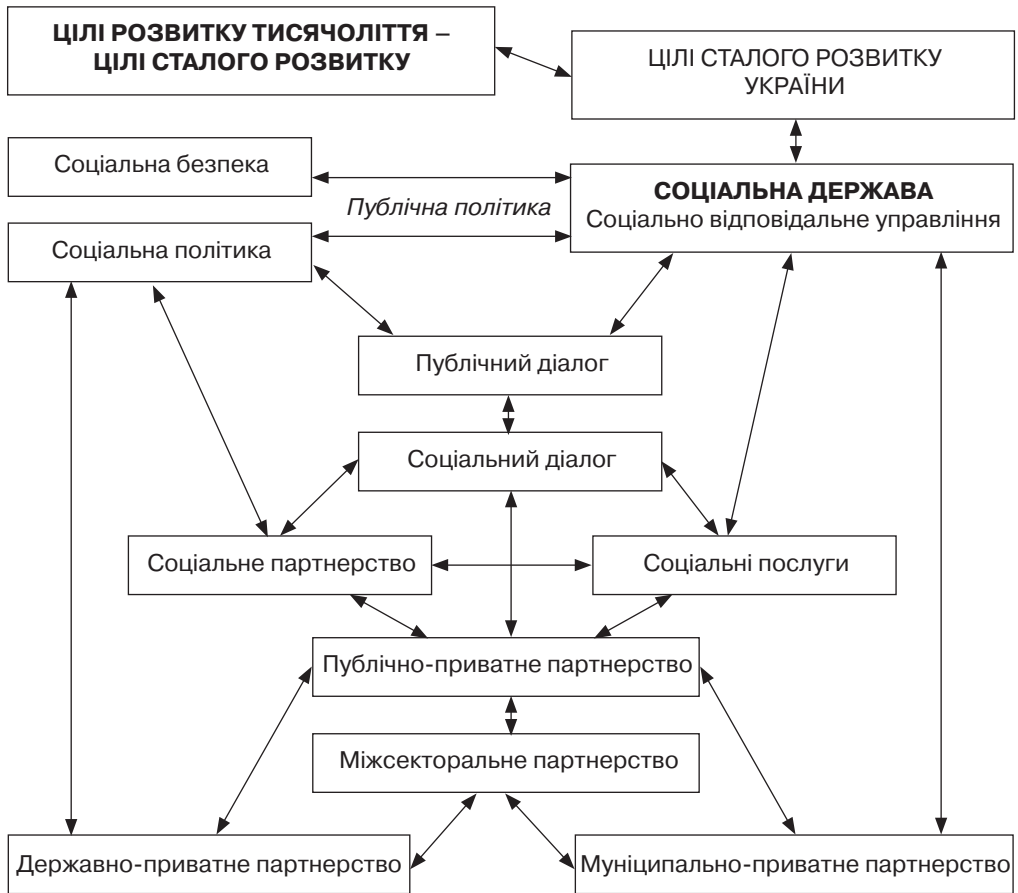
ЦІЛІ РОЗВИТКУ ТИСЯЧОЛІТТЯ – ЦІЛІ СТАЛОГО РОЗВИТКУ

ЦІЛІ СТАЛОГО РОЗВИТКУ УКРАЇНИ

Соціальна безпека

СОЦІАЛЬНА ДЕРЖАВА
Соціально відповідальне управління

Публічна політика

Соціальна політика

Публічний діалог

Соціальний діалог

Соціальне партнерство

Соціальні послуги

Публічно-приватне партнерство

Міжсекторальне партнерство

Державно-приватне партнерство

Муніципально-приватне партнерство